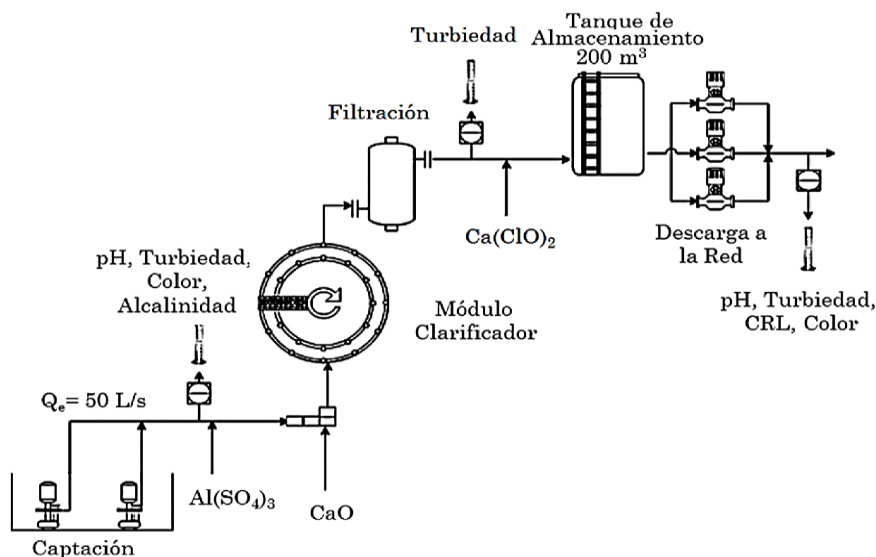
Turbiedad

Tanque de Almacenamiento 200 m$^3$

Filtración

$Ca(ClO)_2$

Descarga a la Red

pH, Turbiedad, Color, Alcalinidad

Módulo Clarificador

pH, Turbiedad, CRL, Color

$Q_e$= 50 L/s

$Al(SO_4)_3$

CaO

Captación